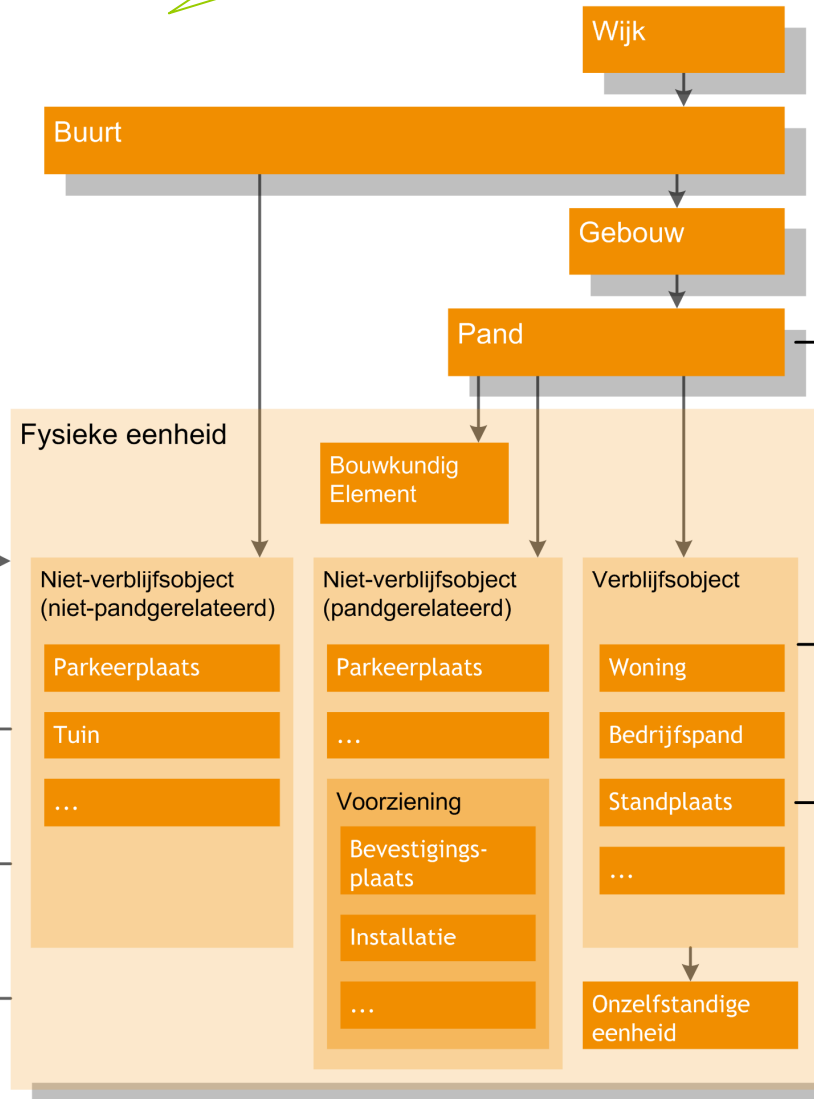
Wijk

Buurt

Gebouw

Pand

Fysieke eenheid

Bouwkundig Element

Niet-verblijfsobject (niet-pandgerelateerd)

Parkeerplaats

Tuin

...

Niet-verblijfsobject (pandgerelateerd)

Parkeerplaats

...

Voorziening

Bevestigingsplaats

Installatie

...

Verblijfsobject

Woning

Bedrijfspand

Standplaats

...

Onzelfstandige eenheid